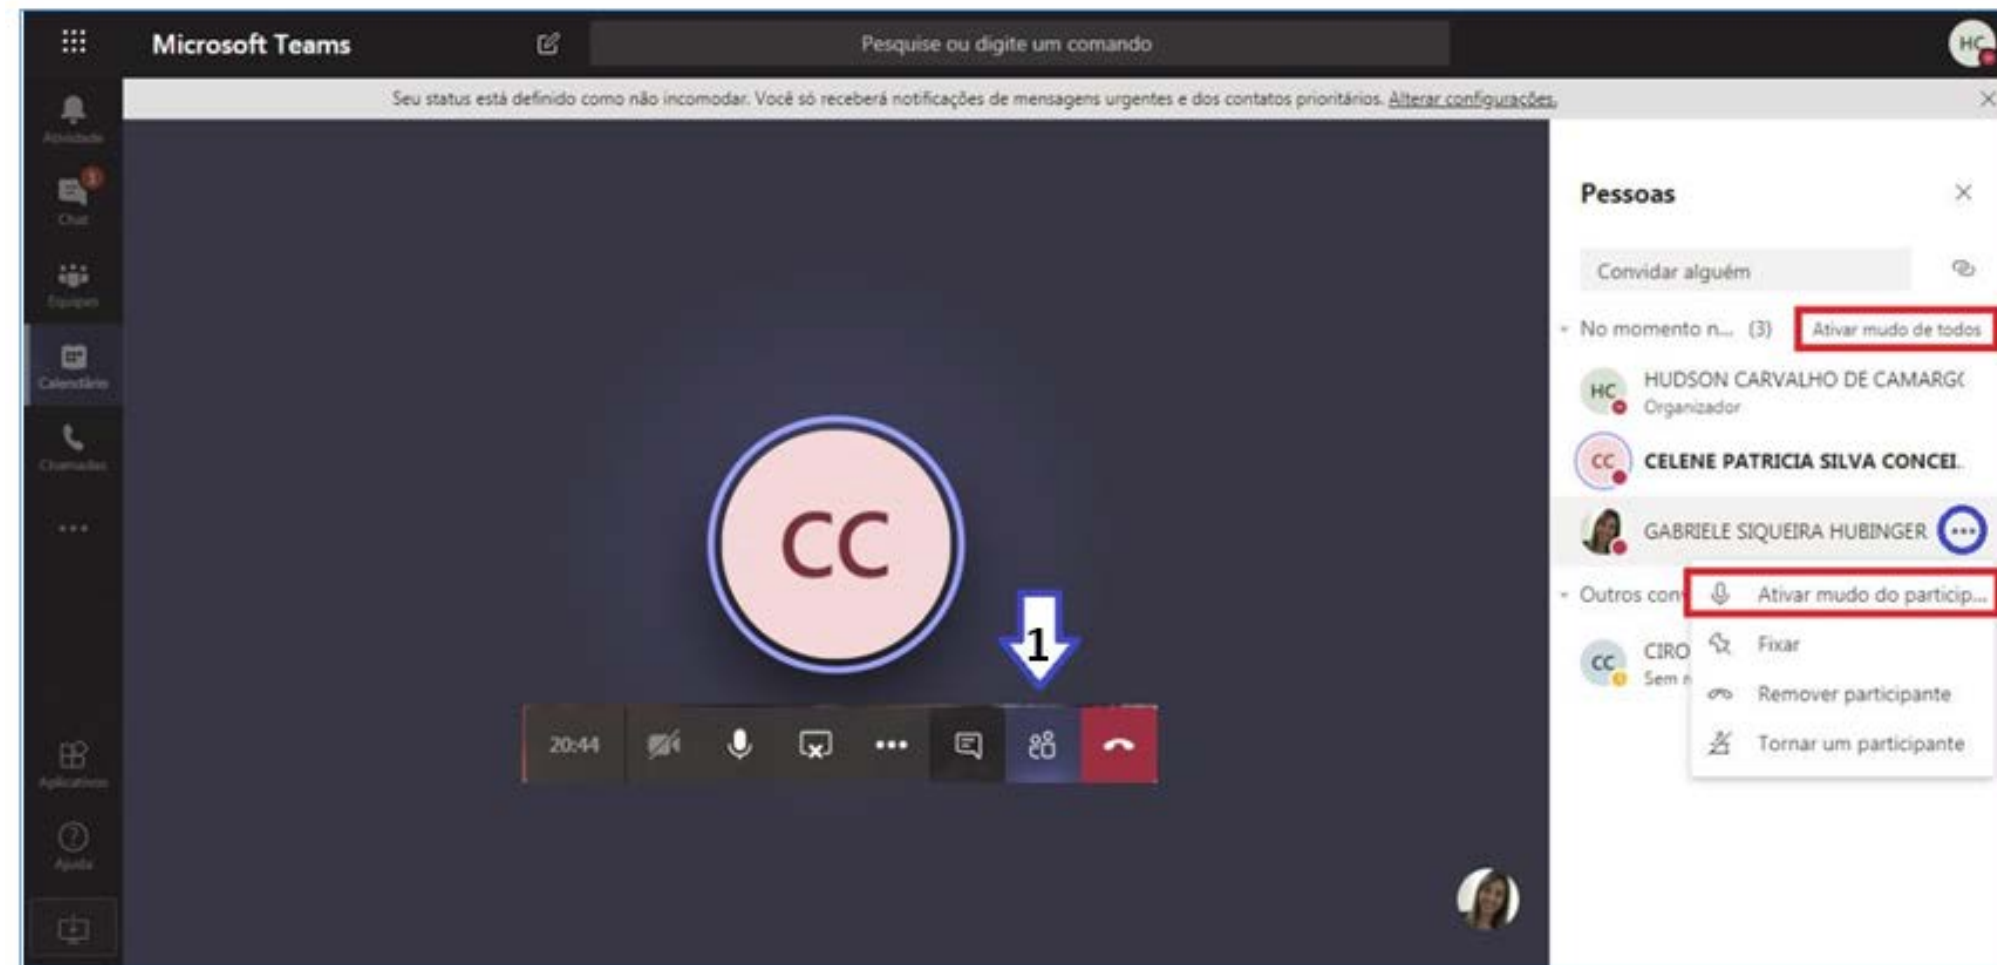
Microsoft Teams

Pesquise ou digite um comando

HC

Seu status está definido como não incomodar. Você só receberá notificações de mensagens urgentes e dos contatos prioritários. Alterar configurações.

Atividade

Chat

Equipes

Calendário

Chamadas

...

Aplicativos

Ajuda

CC

1

20:44

Pessoas

Convidar alguém

No momento n... (3)

Ativar mudo de todos

HC HUDSON CARVALHO DE CAMARG(
Organizador

CC CELENE PATRICIA SILVA CONCEI.

GABRIELE SIQUEIRA HUBINGER

Outros con

Ativar mudo do particip...

CC CIRO
Sem

Fixar

Remover participante

Tornar um participante